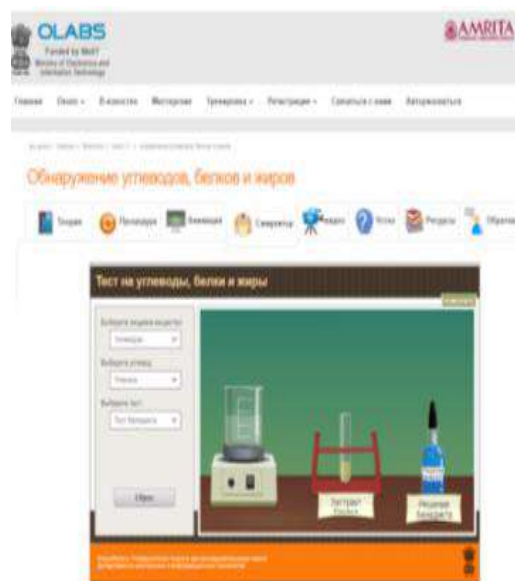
OLABS
Funded by MeitY
Ministry of Electronics and Information Technology

AMRITA

Главная Око́ло Б-классы Мастерская Тренировка Регистрация Связаться с нами Авторизоваться

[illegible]

Обнаружение углеводов, белков и жиров

Теория Процедура Анимация Симулятор Видео Тесты Ресурсы Обратная

Тест на углеводы, белки и жиры

Выберите пищевое вещество
Углеводы
Выберите углевод
Глюкоза
Выберите тест
Тест Молиша

Сброс

Раствор глюкозы

Реактив Молиша

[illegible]